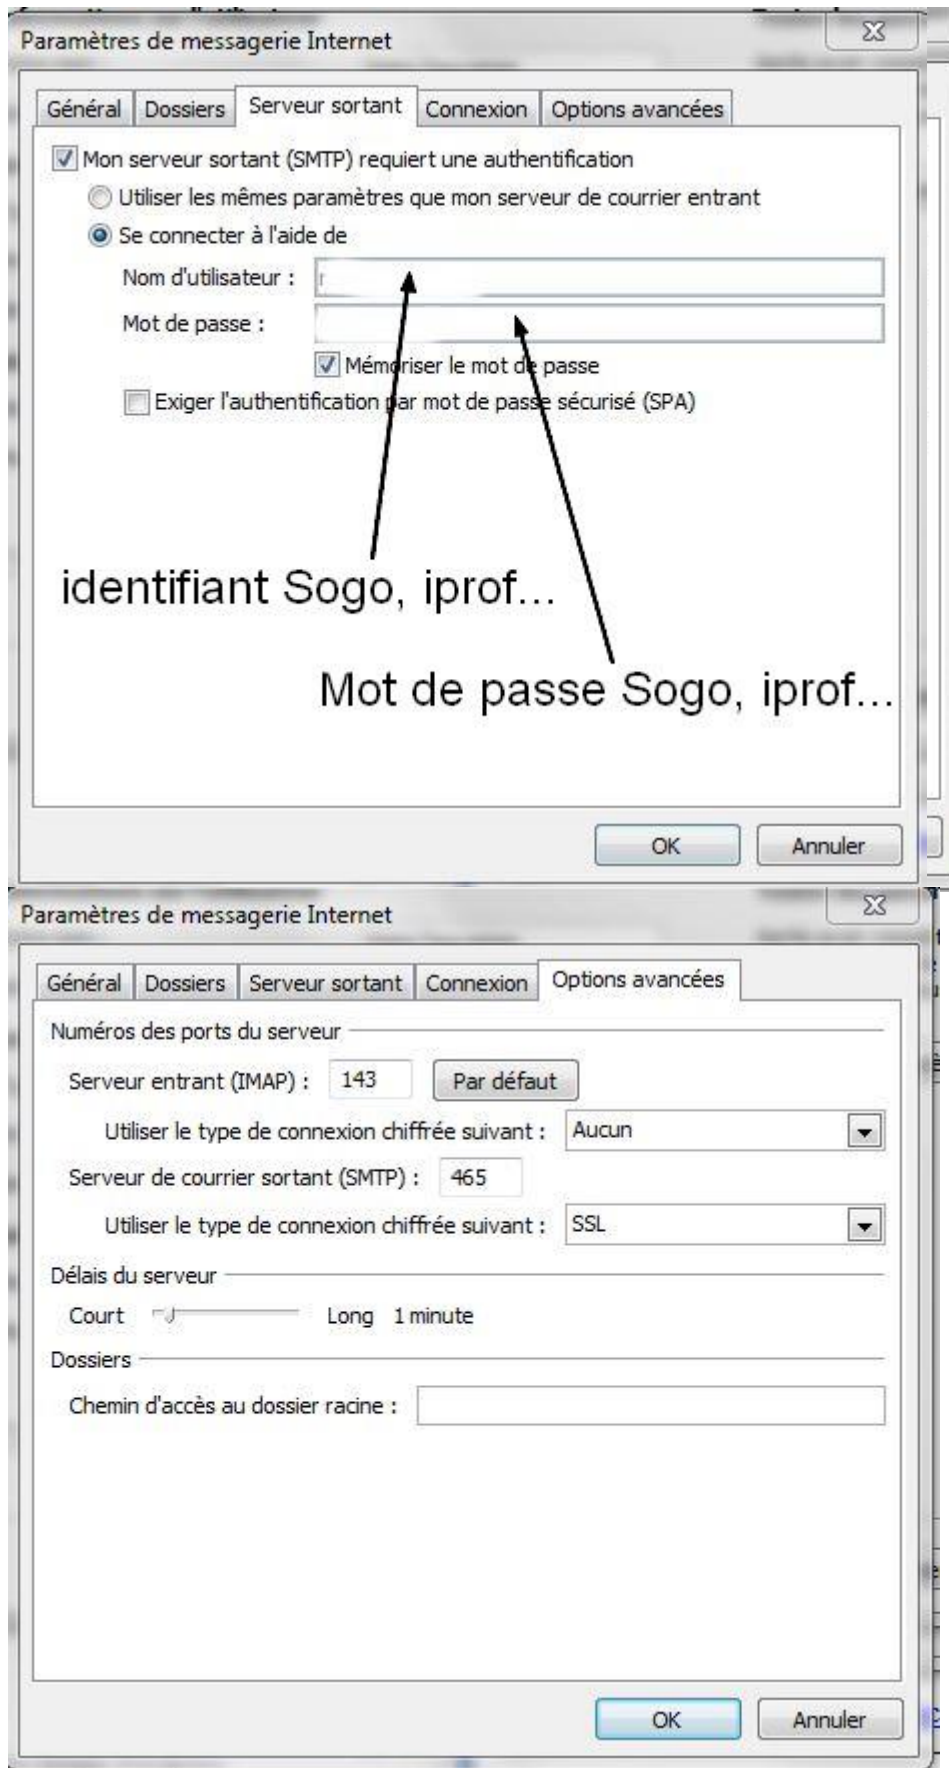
Paramètres de messagerie Internet

Général | Dossiers | Serveur sortant | Connexion | Options avancées

Mon serveur sortant (SMTP) requiert une authentification

Utiliser les mêmes paramètres que mon serveur de courrier entrant

Se connecter à l'aide de

Nom d'utilisateur :

Mot de passe :

Mémoriser le mot de passe

Exiger l'authentification par mot de passe sécurisé (SPA)

identifiant Sogo, iprof...

Mot de passe Sogo, iprof...

OK Annuler

Paramètres de messagerie Internet

Général | Dossiers | Serveur sortant | Connexion | Options avancées

Numéros des ports du serveur

Serveur entrant (IMAP) : 143 Par défaut

Utiliser le type de connexion chiffrée suivant : Aucun

Serveur de courrier sortant (SMTP) : 465

Utiliser le type de connexion chiffrée suivant : SSL

Délais du serveur

Court Long 1 minute

Dossiers

Chemin d'accès au dossier racine :

OK Annuler